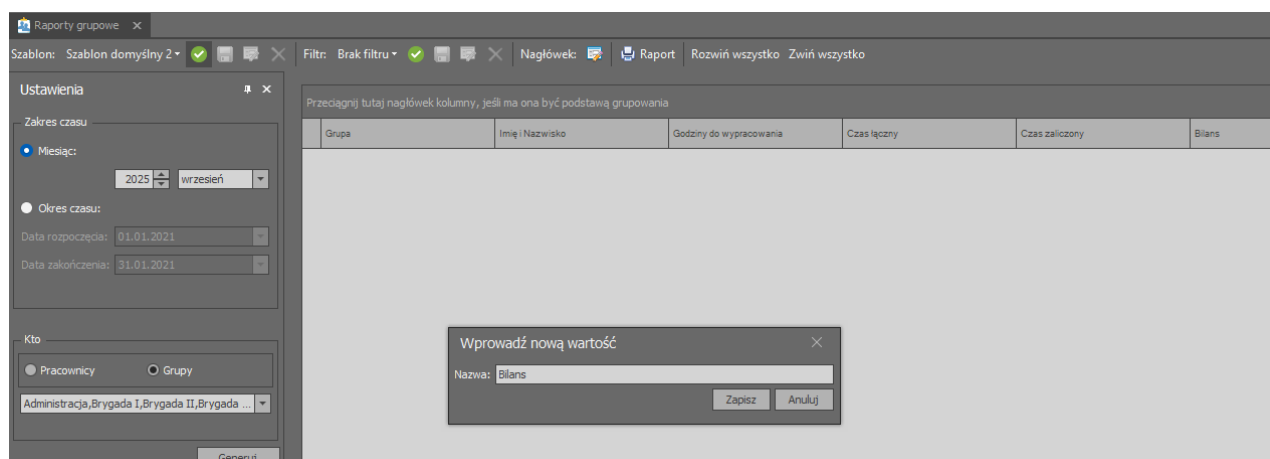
Raporty grupowe ×

Szablon: Szablon domyślny 2 ▾ Filtr: Brak filtru ▾ Nagłówek: Raport Rozwiń wszystko Zwiń wszystko

Ustawienia

Zakres czasu

Miesiąc:

2025 wrzesień

Okres czasu:

Data rozpoczęcia: 01.01.2021

Data zakończenia: 31.01.2021

Kto

Pracownicy Grupy

Administracja,Brygada I,Brygada II,Brygada ...

Generuj

Przeciągnij tutaj nagłówek kolumny, jeśli ma ona być podstawą grupowania

| Grupa | Imię i Nazwisko | Godziny do wypracowania | Czas łączny | Czas zaliczony | Bilans |
|---|---|---|---|---|---|

Wprowadź nową wartość

Nazwa: Bilans

Zapisz Anuluj